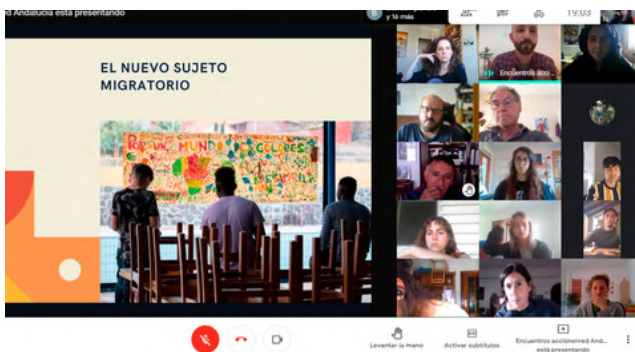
d Andalucía está presentando

y 16 más

19:03

EL NUEVO SUJETO MIGRATORIO

POR UN MUNDO DE COLORES

Encuentros acc...

Levantar la mano

Activar subtítulos

Encuentros acciónenred And... está presentando